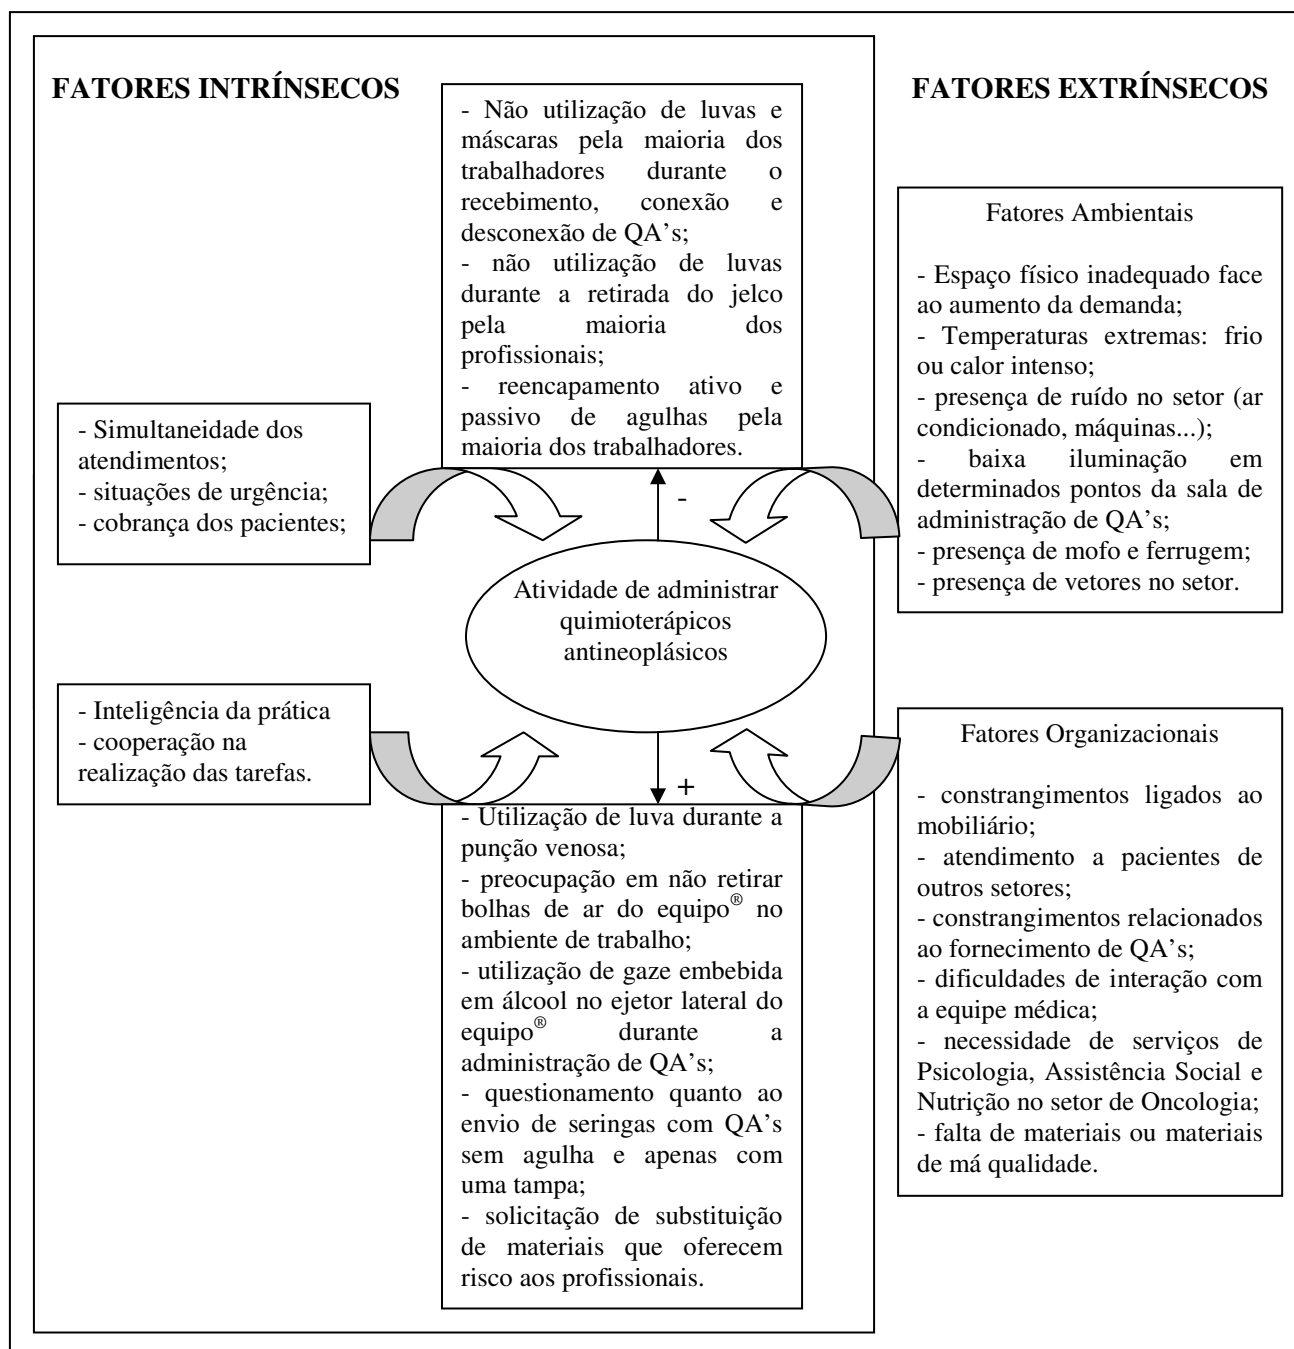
FATORES INTRÍNSECOS

- Não utilização de luvas e máscaras pela maioria dos trabalhadores durante o recebimento, conexão e desconexão de QA's;
- não utilização de luvas durante a retirada do jelco pela maioria dos profissionais;
- reencapamento ativo e passivo de agulhas pela maioria dos trabalhadores.

FATORES EXTRÍNSECOS

Fatores Ambientais

- Espaço físico inadequado face ao aumento da demanda;
- Temperaturas extremas: frio ou calor intenso;
- presença de ruído no setor (ar condicionado, máquinas...);
- baixa iluminação em determinados pontos da sala de administração de QA's;
- presença de mofo e ferrugem;
- presença de vetores no setor.

- Simultaneidade dos atendimentos;
- situações de urgência;
- cobrança dos pacientes;

-

Atividade de administrar quimioterápicos antineoplásicos

- Inteligência da prática
- cooperação na realização das tarefas.

+

Fatores Organizacionais

- constrangimentos ligados ao mobiliário;
- atendimento a pacientes de outros setores;
- constrangimentos relacionados ao fornecimento de QA's;
- dificuldades de interação com a equipe médica;
- necessidade de serviços de Psicologia, Assistência Social e Nutrição no setor de Oncologia;
- falta de materiais ou materiais de má qualidade.

- Utilização de luva durante a punção venosa;
- preocupação em não retirar bolhas de ar do equipo® no ambiente de trabalho;
- utilização de gaze embebida em álcool no ejetor lateral do equipo® durante a administração de QA's;
- questionamento quanto ao envio de seringas com QA's sem agulha e apenas com uma tampa;
- solicitação de substituição de materiais que oferecem risco aos profissionais.